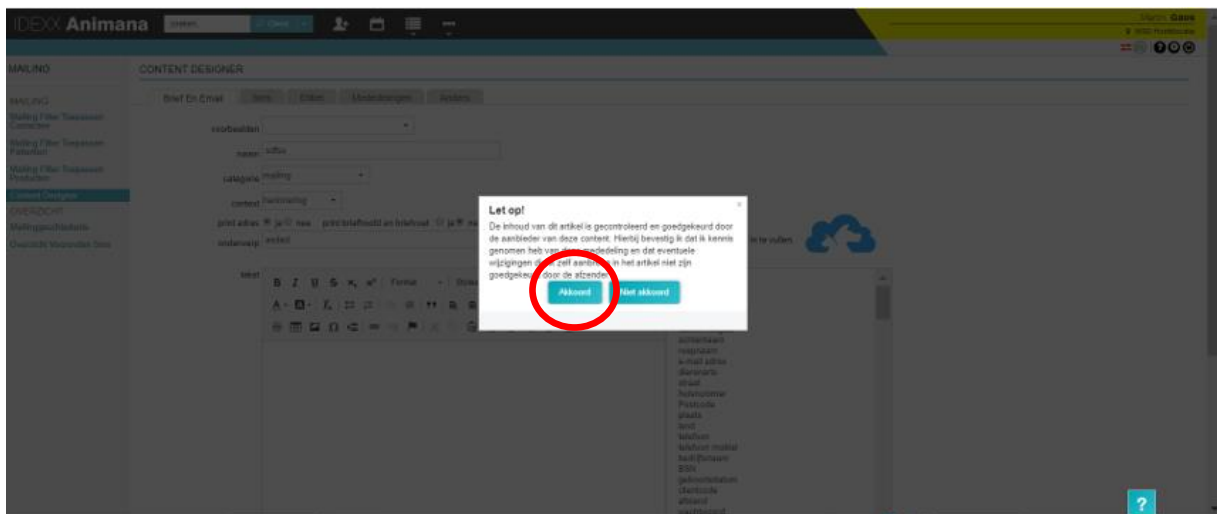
IDEXX Animana

MAILING

CONTENT DESIGNER

MAILING
Mailing Filter Toepassen Contacten
Mailing Filter Toepassen Patienten
Mailing Filter Toepassen Producten
Content Designer
OVERZICHT
Mailingsoverzicht
Overzicht Voorraden Sms

Brief En Email | Sms | Editor | Mededelingen | Sjablonen

voorbeelden
naam
categorie mailing
context
print adres ja nee
onderwerp
tekst

Let op!
De inhoud van dit artikel is gecontroleerd en goedgekeurd door de aanbieder van deze content. Hierbij bevestig ik dat ik kennis genomen heb van deze mededeling en dat eventuele wijzigingen die ik zelf aanbreng in het artikel niet zijn goedgekeurd door de afzender.

Akkoord
Niet akkoord

achternaam
voornaam
e-mail adres
diernaam
straat
huisnummer
Postcode
plaats
land
telefoon
telefoon mobiel
huisdiernaam
BSN
geboortedatum
diercode
afdeling

?